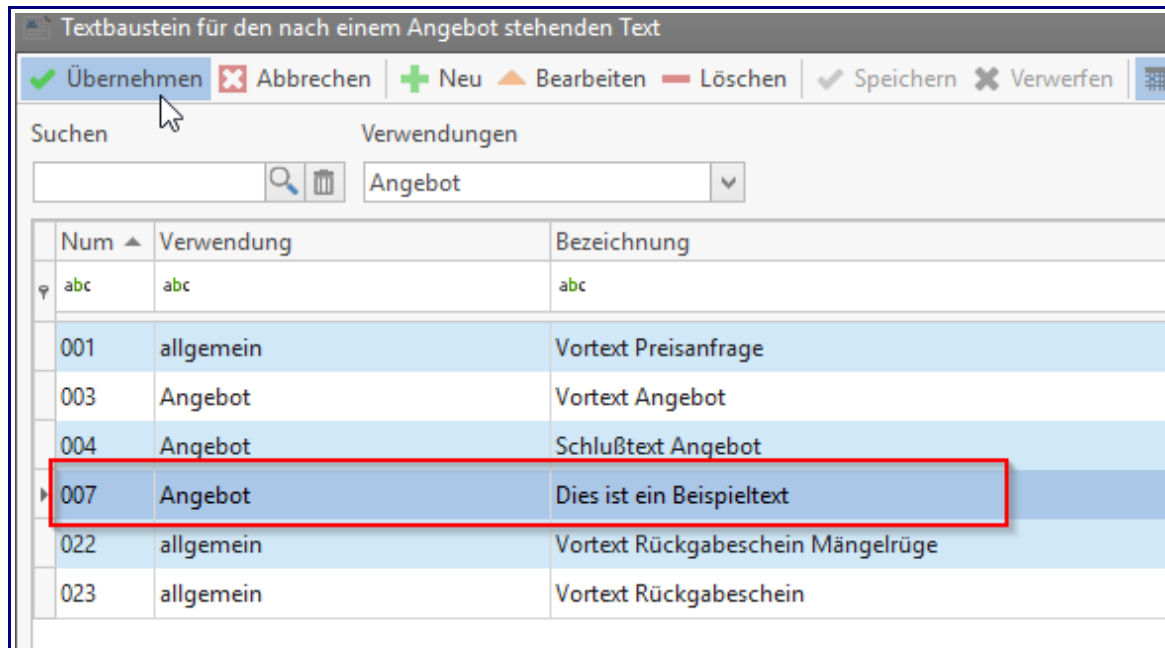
Textbaustein für den nach einem Angebot stehenden Text

Übernehmen Abbrechen Neu Bearbeiten Löschen Speichern Verwerfen

Suchen

Verwendungen

Angebot

| Num | Verwendung | Bezeichnung |
|---|---|---|
| abc | abc | abc |
| 001 | allgemein | Vortext Preisanfrage |
| 003 | Angebot | Vortext Angebot |
| 004 | Angebot | Schlußtext Angebot |
| 007 | Angebot | Dies ist ein Beispieltext |
| 022 | allgemein | Vortext Rückgabeschein Mängelrüge |
| 023 | allgemein | Vortext Rückgabeschein |